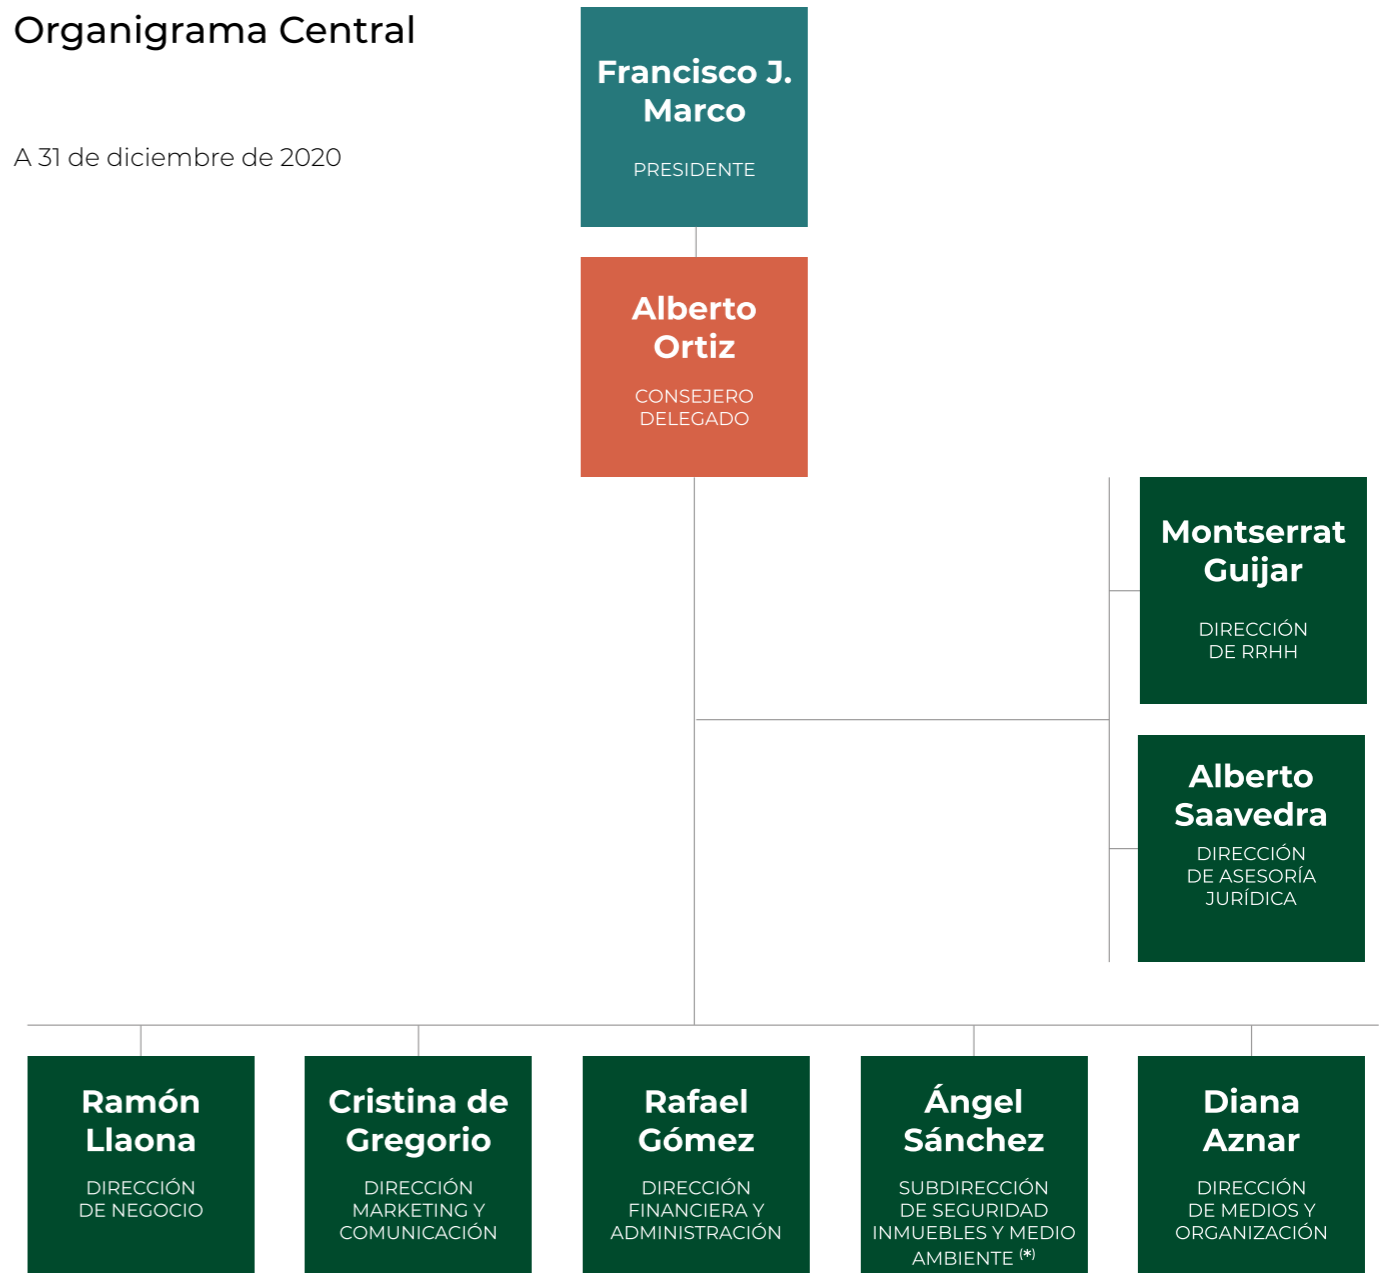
Organigrama Central

A 31 de diciembre de 2020

Francisco J. Marco
PRESIDENTE

Alberto Ortiz
CONSEJERO DELEGADO

Montserrat Guijar
DIRECCIÓN DE RRHH

Alberto Saavedra
DIRECCIÓN DE ASESORÍA JURÍDICA

Ramón Llaona
DIRECCIÓN DE NEGOCIO

Cristina de Gregorio
DIRECCIÓN MARKETING Y COMUNICACIÓN

Rafael Gómez
DIRECCIÓN FINANCIERA Y ADMINISTRACIÓN

Ángel Sánchez
SUBDIRECCIÓN DE SEGURIDAD INMUEBLES Y MEDIO AMBIENTE (*)

Diana Aznar
DIRECCIÓN DE MEDIOS Y ORGANIZACIÓN